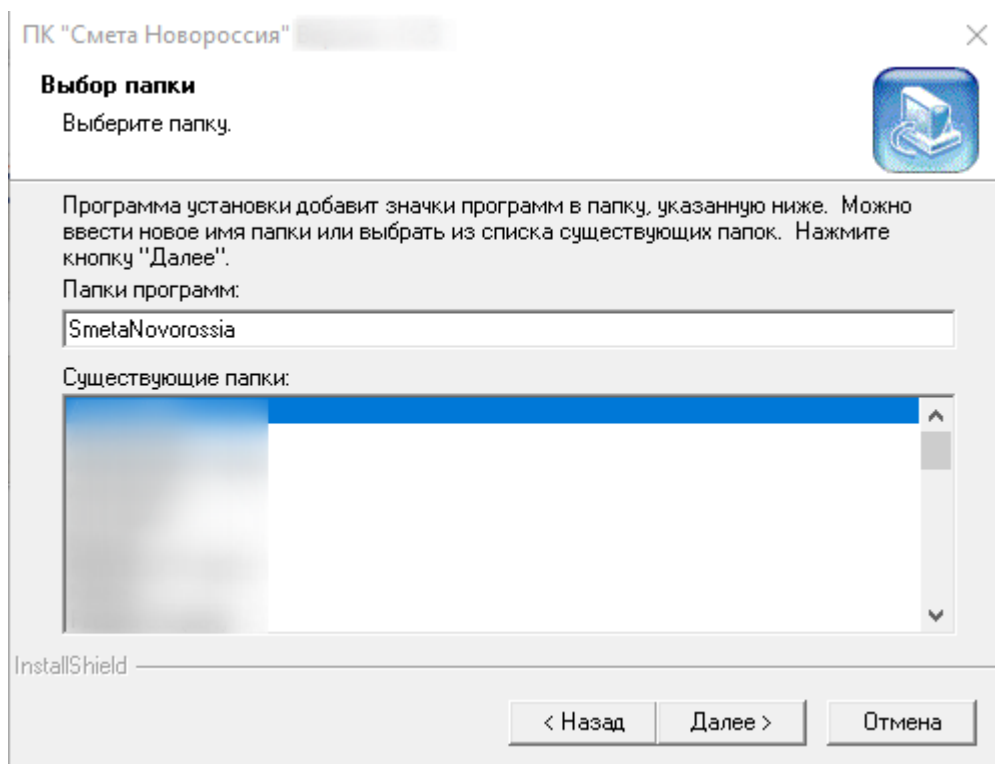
ПК "Смета Новороссия" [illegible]

Выбор папки

Выберите папку.

Программа установки добавит значки программ в папку, указанную ниже. Можно ввести новое имя папки или выбрать из списка существующих папок. Нажмите кнопку "Далее".

Папки программ:

SmetaNovorossia

Существующие папки:

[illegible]

InstallShield

< Назад

Далее >

Отмена